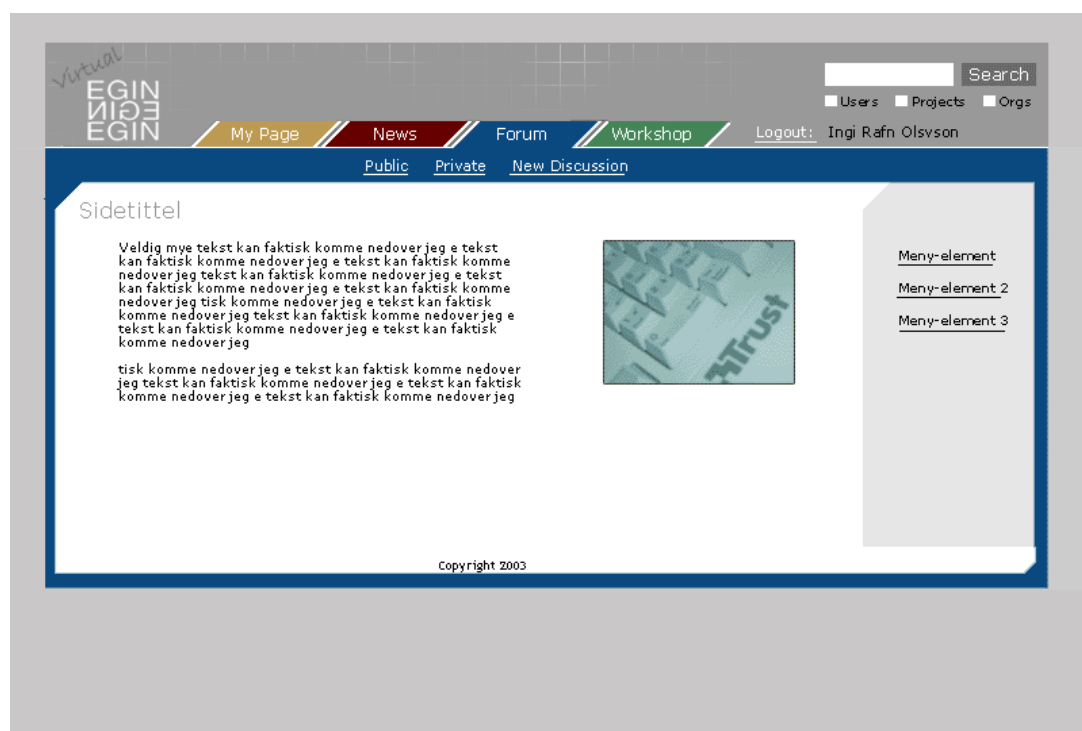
Virtual EGIN EGIN EGIN

Search

Users Projects Orgs

My Page News Forum Workshop Logout: Ingi Rafn Olsvson

Public Private New Discussion

Sidetittel

Veldig mye tekst kan faktisk komme nedover jeg e tekst kan faktisk komme nedover jeg e tekst kan faktisk komme nedover jeg tekst kan faktisk komme nedover jeg e tekst kan faktisk komme nedover jeg e tekst kan faktisk komme nedover jeg tisk komme nedover jeg e tekst kan faktisk komme nedover jeg tekst kan faktisk komme nedover jeg e tekst kan faktisk komme nedover jeg e tekst kan faktisk komme nedover jeg

tisk komme nedover jeg e tekst kan faktisk komme nedover jeg tekst kan faktisk komme nedover jeg e tekst kan faktisk komme nedover jeg e tekst kan faktisk komme nedover jeg

Trust

Meny-element

Meny-element 2

Meny-element 3

Copyright 2003